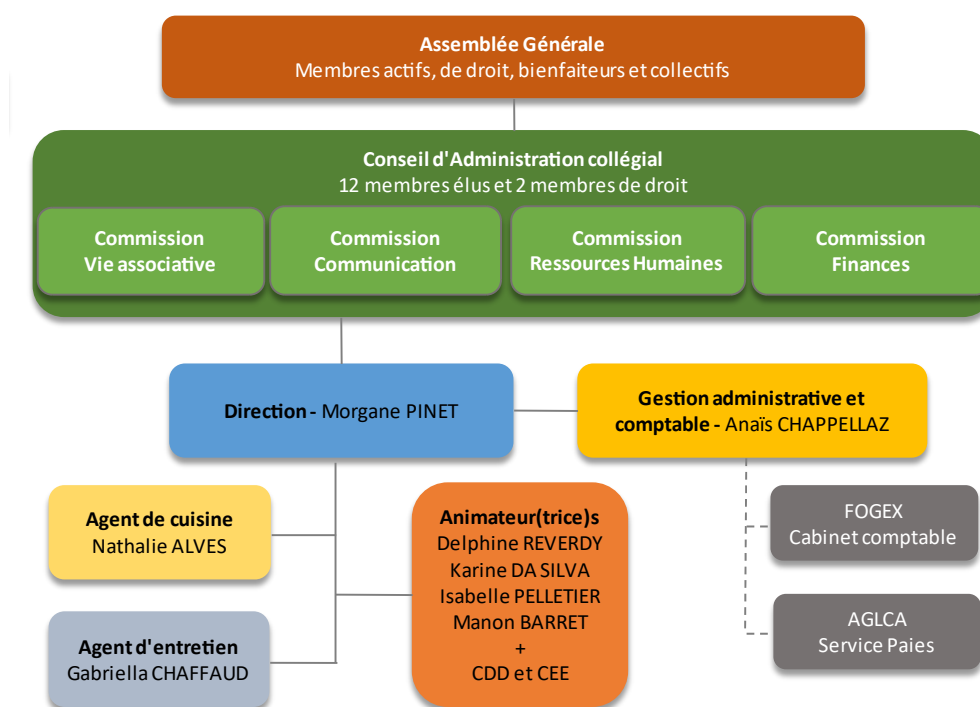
Assemblée Générale
Membres actifs, de droit, bienfaiteurs et collectifs

Conseil d'Administration collégial
12 membres élus et 2 membres de droit

Commission Vie associative

Commission Communication

Commission Ressources Humaines

Commission Finances

Direction - Morgane PINET

Gestion administrative et comptable - Anaïs CHAPPELLAZ

Agent de cuisine
Nathalie ALVES

Animateur(trice)s
Delphine REVERDY
Karine DA SILVA
Isabelle PELLETIER
Manon BARRET
+
CDD et CEE

FOGEX
Cabinet comptable

Agent d'entretien
Gabriella CHAFFAUD

AGLCA
Service Paies